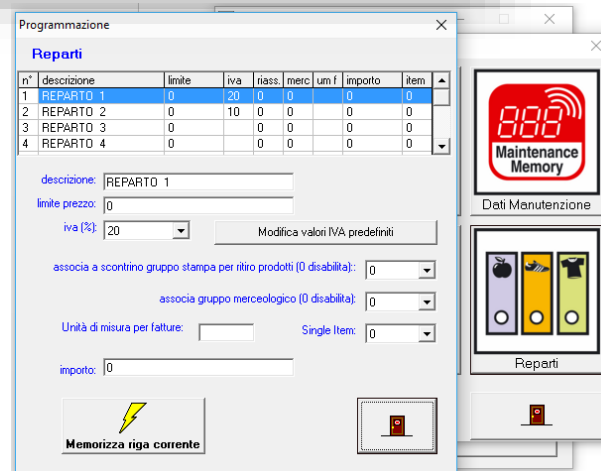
Programmazione

Reparti

| n° | descrizione | limite | iva | riass. | merc | um f | importo | item |
|---|---|---|---|---|---|---|---|---|
| 1 | REPARTO 1 | 0 | 20 | 0 | 0 | | 0 | 0 |
| 2 | REPARTO 2 | 0 | 10 | 0 | 0 | | 0 | 0 |
| 3 | REPARTO 3 | 0 | | 0 | 0 | | 0 | 0 |
| 4 | REPARTO 4 | 0 | | 0 | 0 | | 0 | 0 |

descrizione: REPARTO 1

limite prezzo: 0

iva (%): 20

Modifica valori IVA predefiniti

associa a scontrino gruppo stampa per ritiro prodotti (0 disabilita): 0

associa gruppo merceologico (0 disabilita): 0

Unità di misura per fatture:

Single Item: 0

importo: 0

Memorizza riga corrente

888

Maintenance Memory

Dati Manutenzione

Reparti